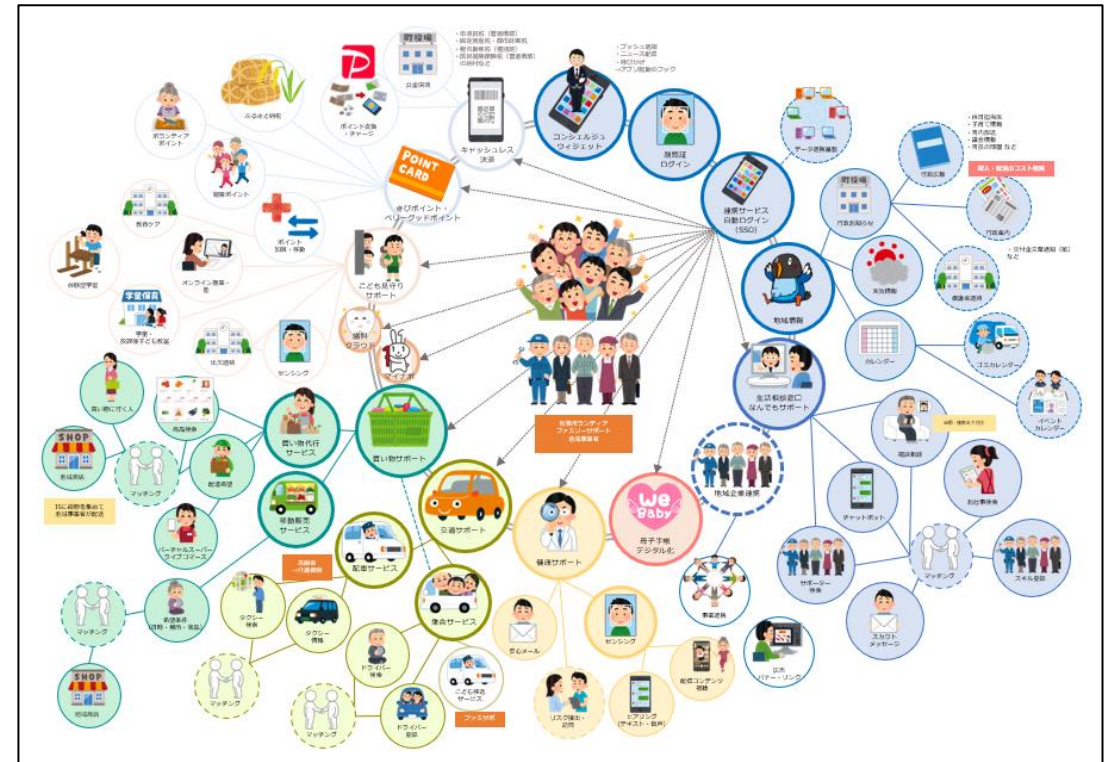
PayPay

役場

・住民税（普通徴収）
・固定資産税・都市計画税
・軽自動車税（種別割）
・国民健康保険税（普通徴収）
・水道料金など

公金決済

ふるさと納税

ポイント交換・チャージ

キャッシュレス決済

・プッシュ通知
・ニュース配信
・呼びかけ
・アプリ起動のフック

コンシェルジュウィジェット

顔認証ログイン

データ連携基盤

・休日当番医
・子育て情報
・青少年育成
・健康情報
・生活の情報 など

行政広報

購入・配送のコスト削減

ボランティアポイント

健康ポイント

POINT CARD

まびポイント・ベリーグッドポイント

ポイント加算・移動

行政サービス自動ログイン（SSO）

役場

行政お知らせ

行政案内

・文書など行政通知（案）など

見守りケア

オンライン授業・塾

こども見守りサポート

防災情報

避難所情報

防災アプリ

自習空間学習

学童保育

学童・放課後子ども教室

出欠連絡

歯科クラウド

マイナポ

センシング

カレンダー

ゴミカレンダー

イベントカレンダー

生活相談窓口なんでもサポート

買い物に行く人

商品検索

配達希望

買い物代行サービス

買い物サポート

有償ボランティアファミリーサポート会員募集

電話相談

SHOP

地域商店

マッチング

お困り・相談を1つに

お仕事検索

3Sに自動車を集めて各店舗商品が配送

移動販売サービス

地域企業連携

チャットボット

バーチャルスーパーライフコマース

配車サービス

交通サポート

医療サポート

We Baby

母子手帳デジタル化

高齢者の一元管理

事業連携

マッチング

サポーター検索

スキル登録

マッチング

希望条件（日時・場所・品目）

タクシー検索

タクシー情報

乗合サービス

安心メール

センシング

スカウトメッセージ

SHOP

地域商店

ドライバー検索

こども送迎サービス

配信コンテンツ視聴

広告バナー・リンク

マッチング

マッチング

ドライバー登録

ファミサポ

リスク抽出・診断

ヒアリング（テキスト・音声）